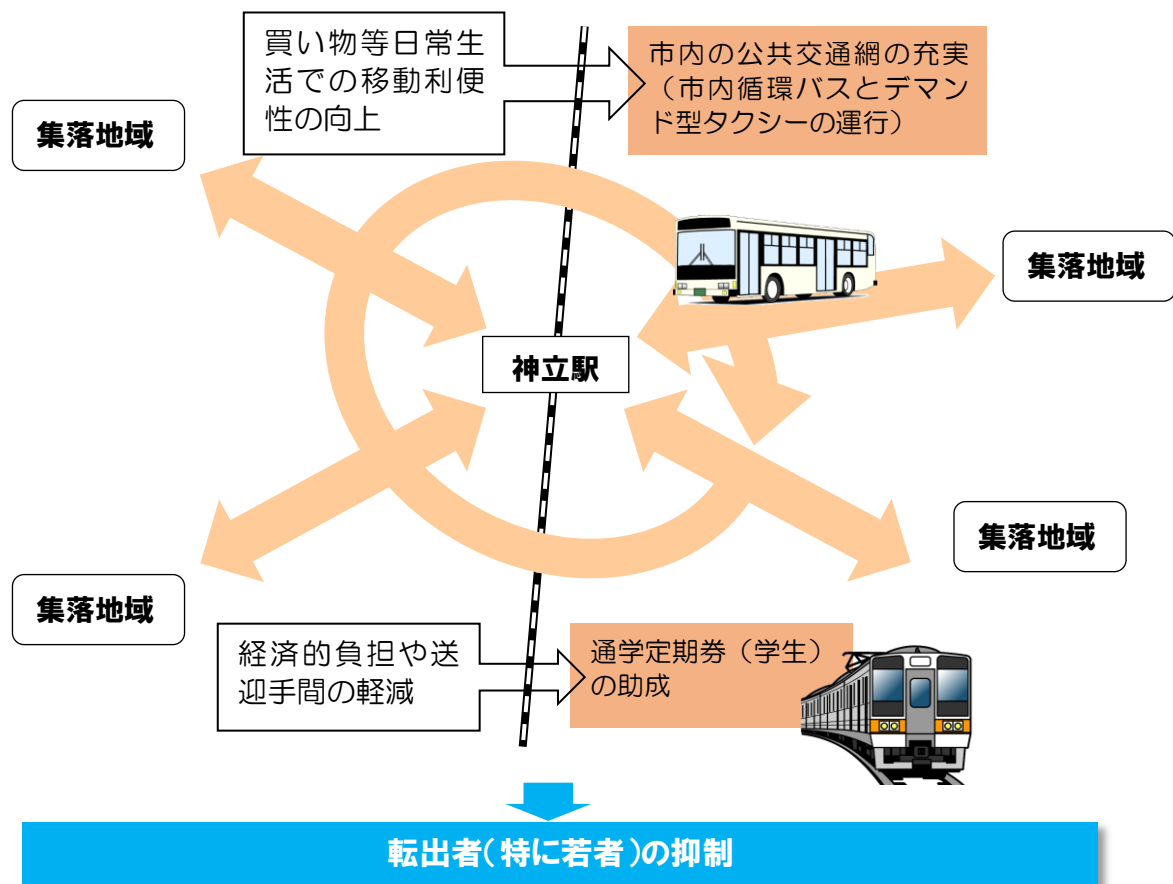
買い物等日常生活での移動利便性の向上

市内の公共交通網の充実（市内循環バスとデマンド型タクシーの運行）

集落地域

集落地域

神立駅

集落地域

集落地域

経済的負担や送迎手間の軽減

通学定期券（学生）の助成

転出者（特に若者）の抑制